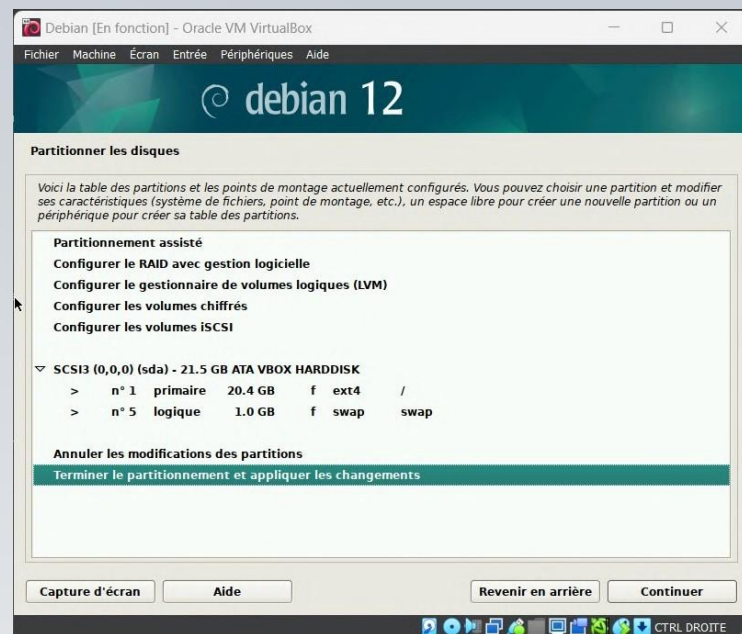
Debian [En fonction] - Oracle VM VirtualBox

Fichier Machine Écran Entrée Périphériques Aide

debian 12

Partitionner les disques

Voici la table des partitions et les points de montage actuellement configurés. Vous pouvez choisir une partition et modifier ses caractéristiques (système de fichiers, point de montage, etc.), un espace libre pour créer une nouvelle partition ou un périphérique pour créer sa table des partitions.

Partitionnement assisté
Configurer le RAID avec gestion logicielle
Configurer le gestionnaire de volumes logiques (LVM)
Configurer les volumes chiffrés
Configurer les volumes iSCSI

SCSI3 (0,0,0) (sda) - 21.5 GB ATA VBOX HARDDISK
> n° 1 primaire 20.4 GB f ext4 /
> n° 5 logique 1.0 GB f swap swap

Annuler les modifications des partitions
Terminer le partitionnement et appliquer les changements

Capture d'écran
Aide
Revenir en arrière
Continuer

CTRL DROITE